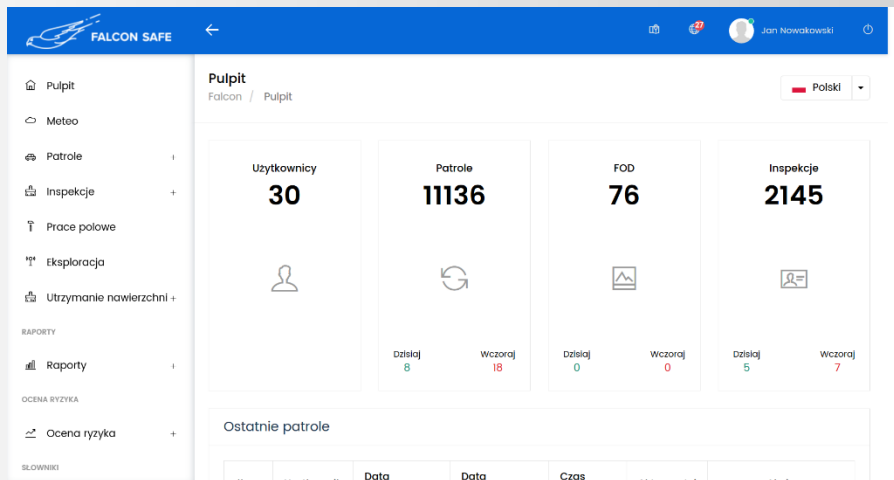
FALCON SAFE

27

Jan Nowakowski

Pulpit
Meteo
Patrole
Inspekcje +
Prace polowe
Eksploracja
Utrzymanie nawierzchni +
RAPORTY
Raporty
OCENA RYZYKA
Ocena ryzyka +
SŁOWNIKI

Pulpit
Falcon / Pulpit

Polski

Użytkownicy
30

Patrole
11136
Dzisiaj 8
Wczoraj 18

FOD
76
Dzisiaj 0
Wczoraj 0

Inspekcje
2145
Dzisiaj 5
Wczoraj 7

Ostatnie patrole

| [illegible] | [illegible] | Data | Data | Czas | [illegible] | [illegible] |
|---|---|---|---|---|---|---|